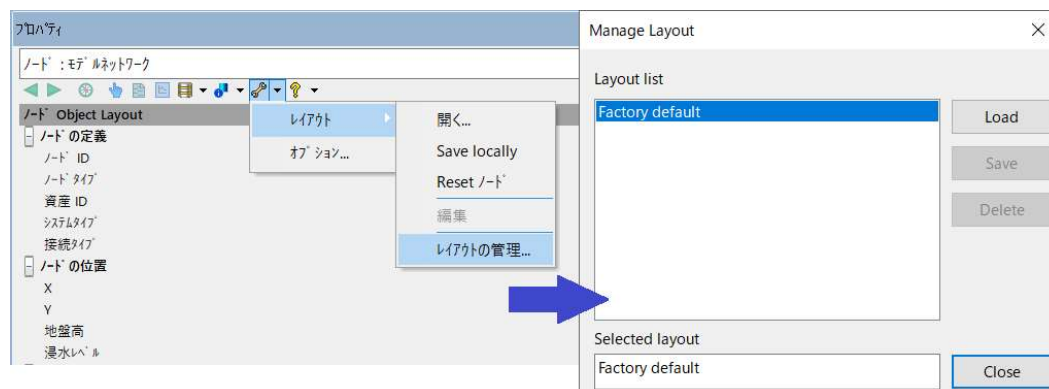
プロパティ

ノード：モデルネットワーク

ノード Object Layout
ノードの定義
ノード ID
ノードタイプ
資産 ID
システムタイプ
接続タイプ
ノードの位置
X
Y
地盤高
浸水レベル

レイアウト
オプション...

開く...
Save locally
Reset ノード
編集
レイアウトの管理...

Manage Layout
×
Layout list
Factory default
Load
Save
Delete
Selected layout
Factory default
Close